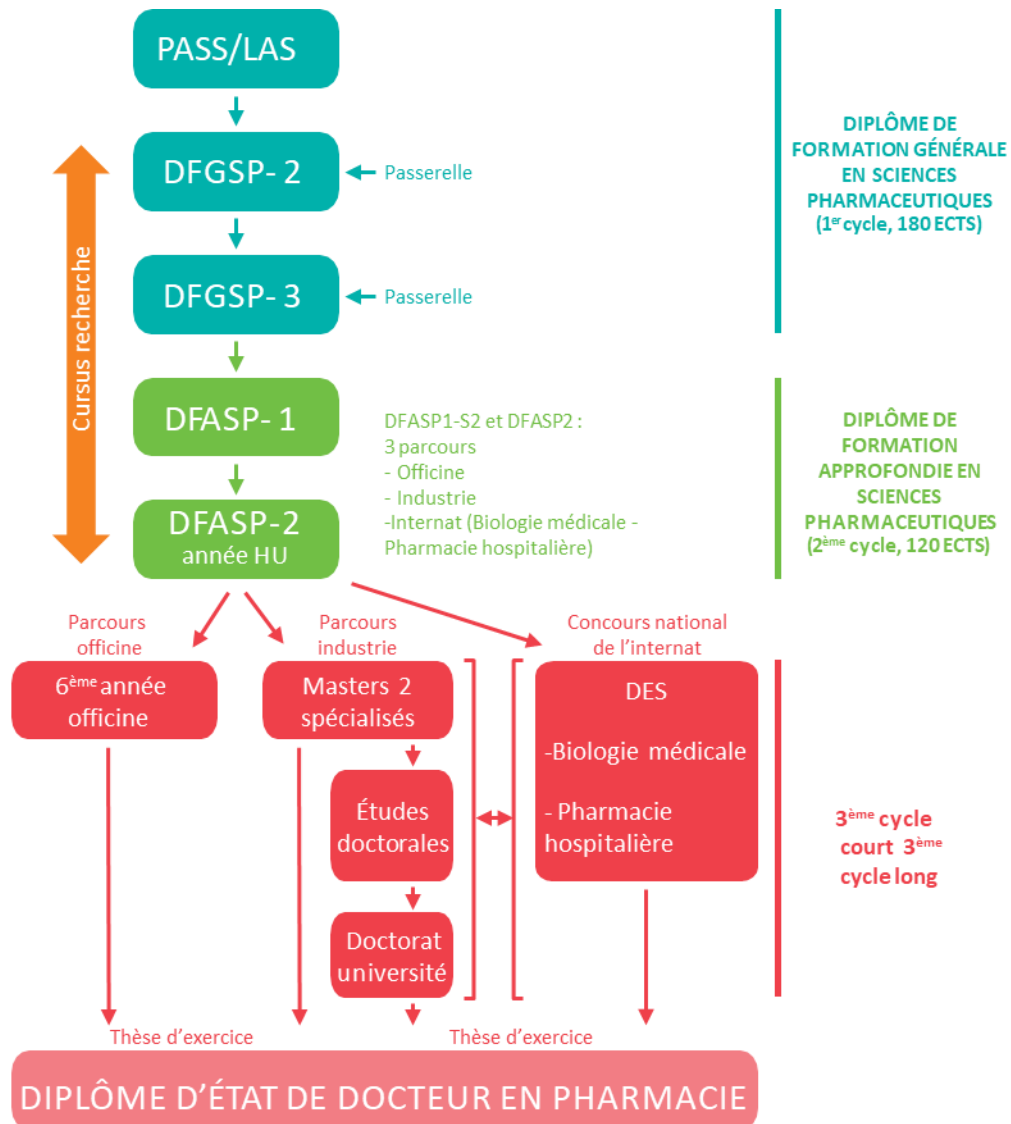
PASS/LAS

DFGSP- 2

Passerelle

DFGSP- 3

Passerelle

Cursus recherche

DFASP- 1

DFASP-2
année HU

DFASP1-S2 et DFASP2 :
3 parcours
- Officine
- Industrie
-Internat (Biologie médicale - Pharmacie hospitalière)

DIPLÔME DE FORMATION GÉNÉRALE EN SCIENCES PHARMACEUTIQUES
($1^{er}$ cycle, 180 ECTS)

DIPLÔME DE FORMATION APPROFONDIE EN SCIENCES PHARMACEUTIQUES
($2^{ème}$ cycle, 120 ECTS)

Parcours officine

Parcours industrie

Concours national de l'internat

$6^{ème}$ année officine

Masters 2 spécialisés

Études doctorales

Doctorat université

DES
-Biologie médicale
- Pharmacie hospitalière

$3^{ème}$ cycle court $3^{ème}$ cycle long

Thèse d'exercice

Thèse d'exercice

DIPLÔME D'ÉTAT DE DOCTEUR EN PHARMACIE